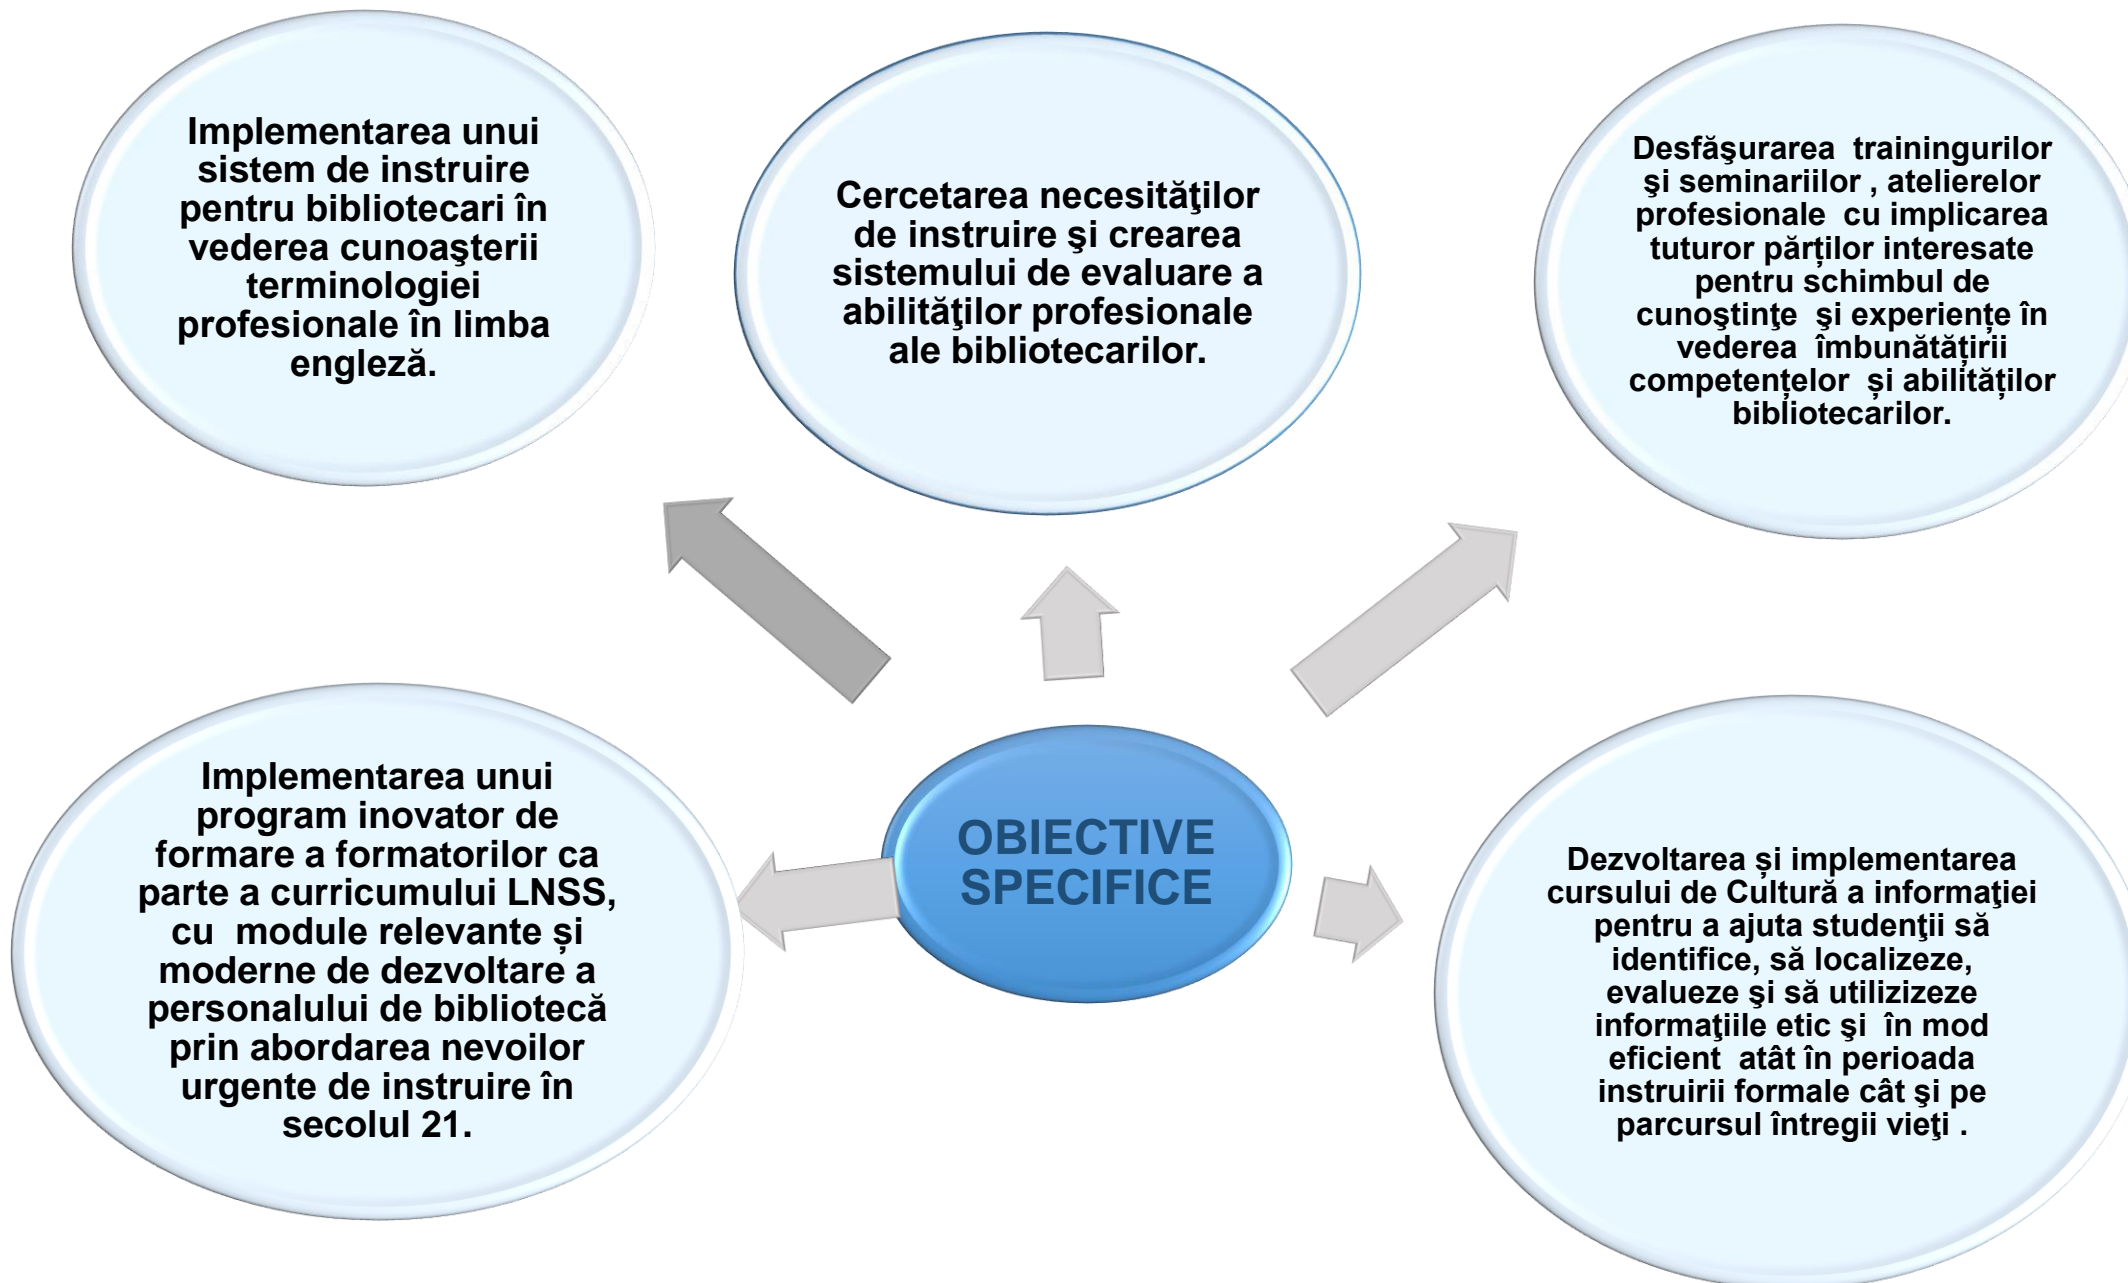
Implementarea unui sistem de instruire pentru bibliotecari în vederea cunoaşterii terminologiei profesionale în limba engleză.

Cercetarea necesităţilor de instruire şi crearea sistemului de evaluare a abilităţilor profesionale ale bibliotecarilor.

Desfăşurarea trainingurilor şi seminariilor , atelierelor profesionale cu implicarea tuturor părților interesate pentru schimbul de cunoştinţe şi experienţe în vederea îmbunătățirii competențelor şi abilităților bibliotecarilor.

OBIECTIVE SPECIFICE

Implementarea unui program inovator de formare a formatorilor ca parte a curricumului LNSS, cu module relevante şi moderne de dezvoltare a personalului de bibliotecă prin abordarea nevoilor urgente de instruire în secolul 21.

Dezvoltarea şi implementarea cursului de Cultură a informaţiei pentru a ajuta studenţii să identifice, să localizeze, evalueze şi să utilizeze informaţiile etic şi în mod eficient atât în perioada instruirii formale cât şi pe parcursul întregii vieţi .